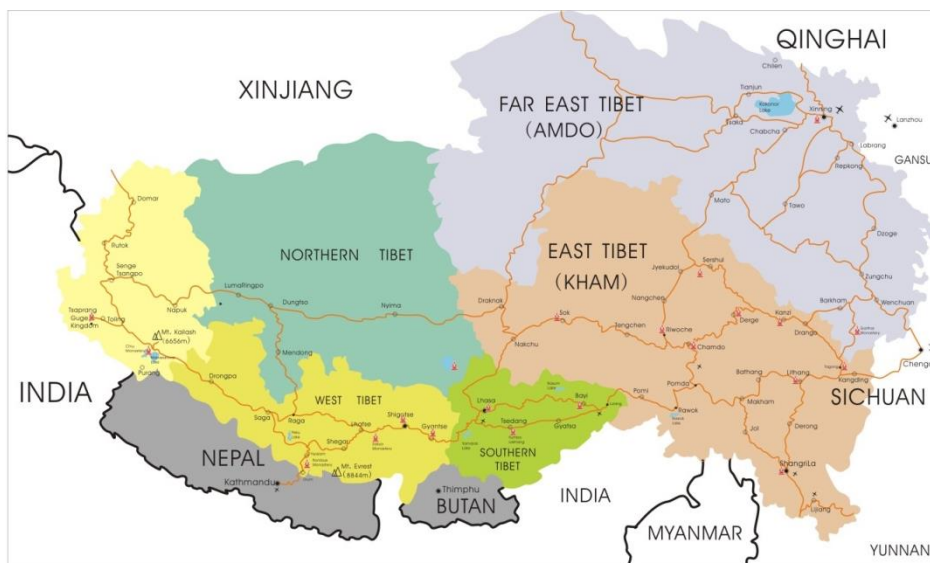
QINGHAI

XINJIANG

FAR EAST TIBET
(AMDO)

Chilen
Tianjun
Xining
Lanzhou
Chabcha
Labrang
GANSU
Repkong
Mato
Tawo
Dzoge
Zungchu
Barkham
Wenchuan

Domar
Rutok
Senge Tsangpo
Napuk
Tsaprang Guge Kingdom
Tolina
Mt. Kailash (6656m)
Purang

NORTHERN TIBET

LumaRingpo
Dungtso
Nyima

EAST TIBET
(KHAM)

Jyekudo
Sershul
Drakna
Sok
Nangchen
Sengchen
Riwoche
Derge
Kanzi
Drango
Nakchu
Chamdo
Pomda
Bathang
Lithang
Kangding
Chengdu
Pomi
Nyingchi
Bayi
Rawok
Makham
Jol
Derong
ShangriLa
Lijiang

INDIA

Drongpa
Mendong

WEST TIBET

Saga
Raga
Lhatse
Shigatse
Gyantse
Shegar
Lhasa
Tsedang
Gyatsa

SOUTHERN TIBET

SICHUAN

NEPAL

Mt. Evrest (8844m)
Kathmandu
Thimphu

BUTAN

INDIA

MYANMAR

YUNNAN